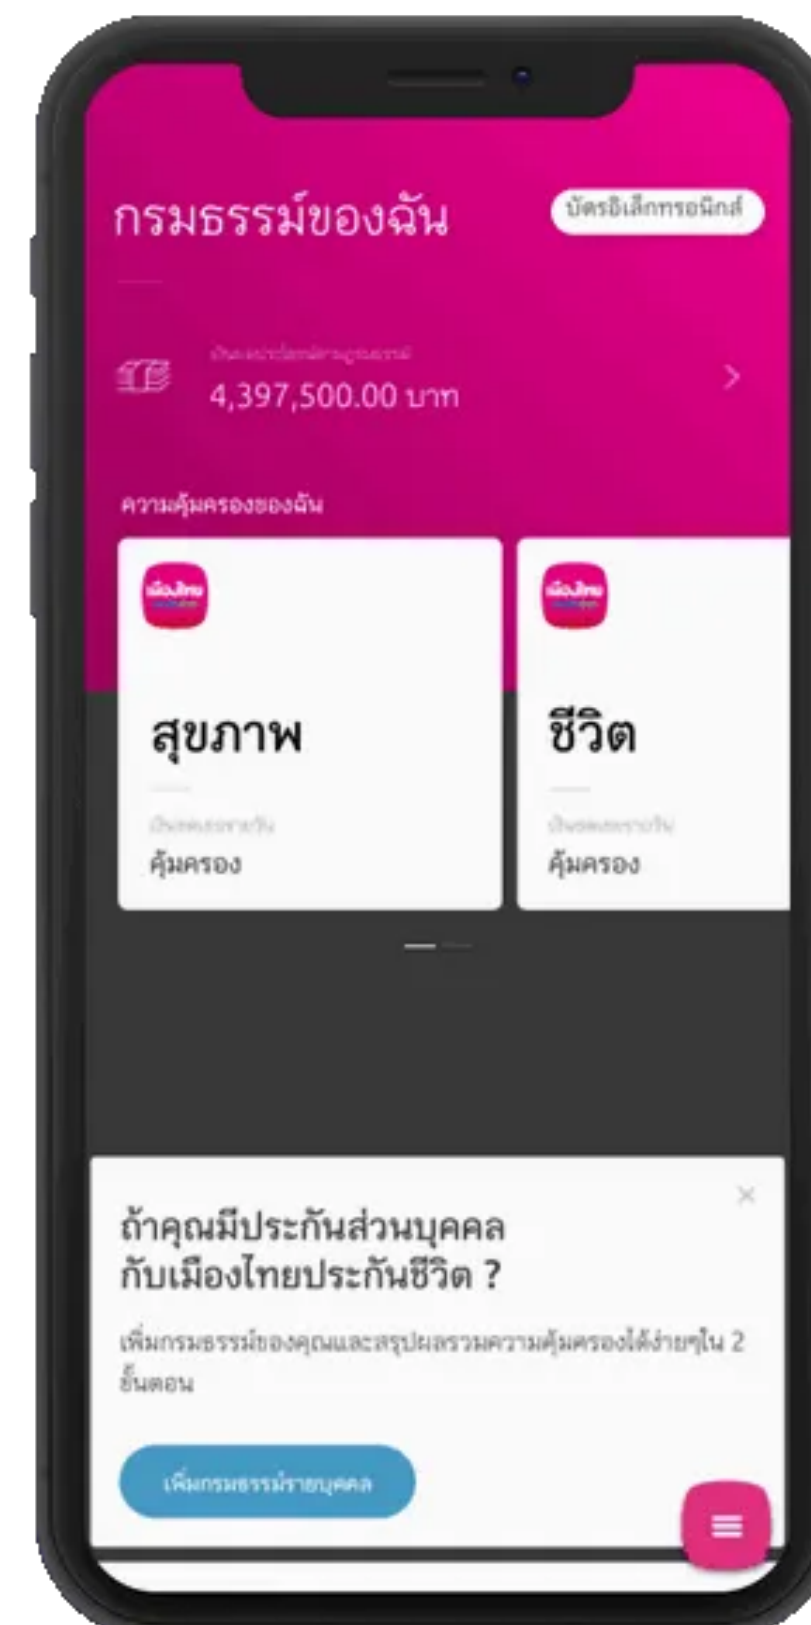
กรมธรรม์ของฉัน

บัตรอิเล็กทรอนิกส์

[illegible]

4,397,500.00 บาท

ความคุ้มครองของฉัน

เมืองไทย

สุขภาพ

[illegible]

คุ้มครอง

เมืองไทย

ชีวิต

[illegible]

คุ้มครอง

ถ้าคุณมีประกันส่วนบุคคล กับเมืองไทยประกันชีวิต ?

เพิ่มกรมธรรม์ของคุณและสรุปผลรวมความคุ้มครองได้ง่ายๆใน 2 ขั้นตอน

เพิ่มกรมธรรม์รายบุคคล